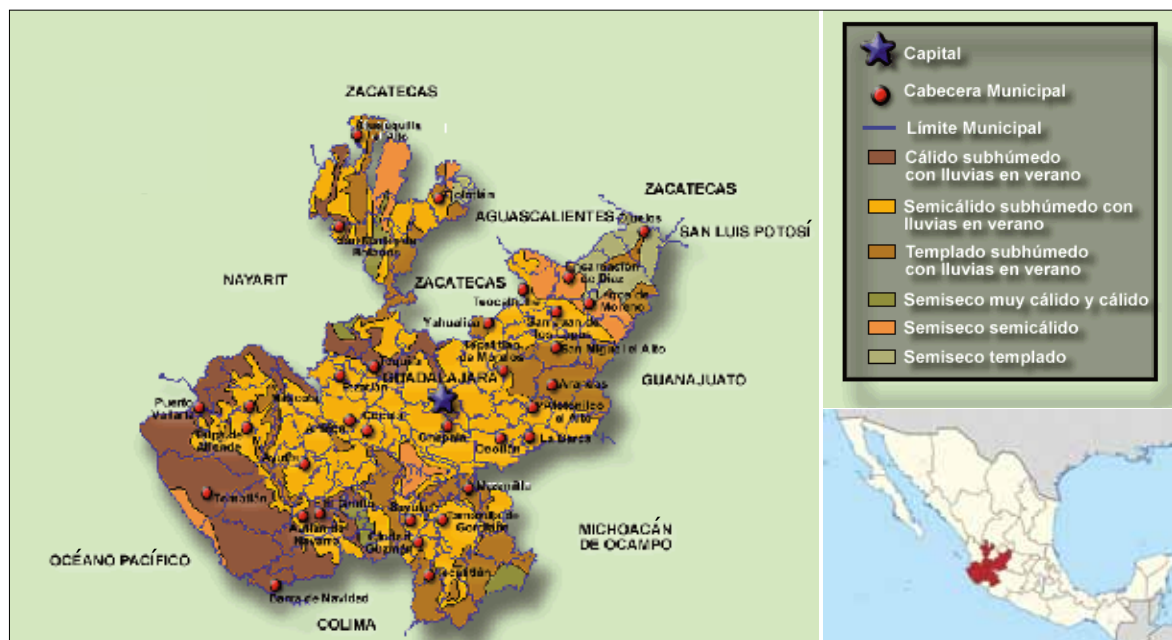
ZACATECAS
Huejuquilla el Alto
Colotlán
San Martín de Bolaños
NAYARIT
ZACATECAS
AGUASCALIENTES
Ojuelos
SAN LUIS POTOSÍ
Encarnación de Díaz
Teocaltiche
Lagos de Moreno
ZACATECAS
Yahualica
San Juan de los Lagos
Tepatitlán de Morelos
San Miguel el Alto
Tequila
GUADALAJARA
Arandas
GUANAJUATO
Puerto Vallarta
Mascota
Atotonilco el Alto
Talpa de Allende
Cocula
Chapala
La Barca
Ocotlán
Tomatlán
Mazamitla
Autlán de Navarro
Sayula
Ciudad Guzmán
Tamazula de Gordiano
MICHOACÁN DE OCAMPO
OCÉANO PACÍFICO
Tecalitlán
Barra de Navidad
COLIMA

Capital
Cabecera Municipal
Límite Municipal
Cálido subhúmedo con lluvias en verano
Semicálido subhúmedo con lluvias en verano
Templado subhúmedo con lluvias en verano
Semiseco muy cálido y cálido
Semiseco semicálido
Semiseco templado